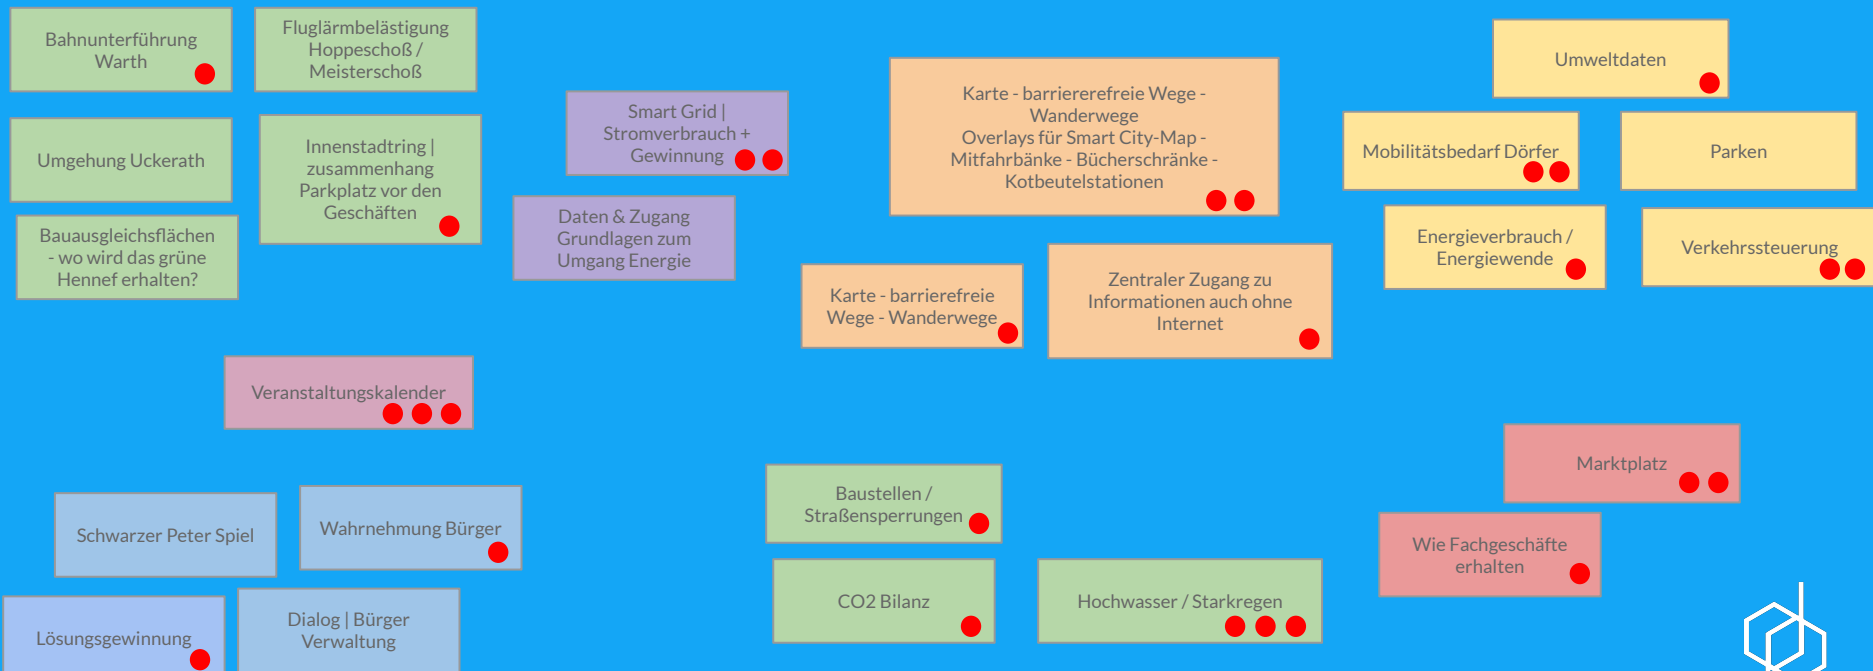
Bahnunterführung Warth

Fluglärmbelästigung Hoppeschoß / Meisterschoß

Umgehung Uckerath

Innenstadtring | zusammenhang Parkplatz vor den Geschäften

Bauausgleichsflächen - wo wird das grüne Hennef erhalten?

Smart Grid | Stromverbrauch + Gewinnung

Daten & Zugang Grundlagen zum Umgang Energie

Karte - barriererefreie Wege - Wanderwege Overlays für Smart City-Map - Mitfahrbänke - Bücherschränke - Kotbeutelstationen

Karte - barrierefreie Wege - Wanderwege

Zentraler Zugang zu Informationen auch ohne Internet

Umweltdaten

Mobilitätsbedarf Dörfer

Parken

Energieverbrauch / Energiewende

Verkehrssteuerung

Veranstaltungskalender

Marktplatz

Wie Fachgeschäfte erhalten

Baustellen / Straßensperrungen

CO2 Bilanz

Hochwasser / Starkregen

Schwarzer Peter Spiel

Wahrnehmung Bürger

Lösungsgewinnung

Dialog | Bürger Verwaltung